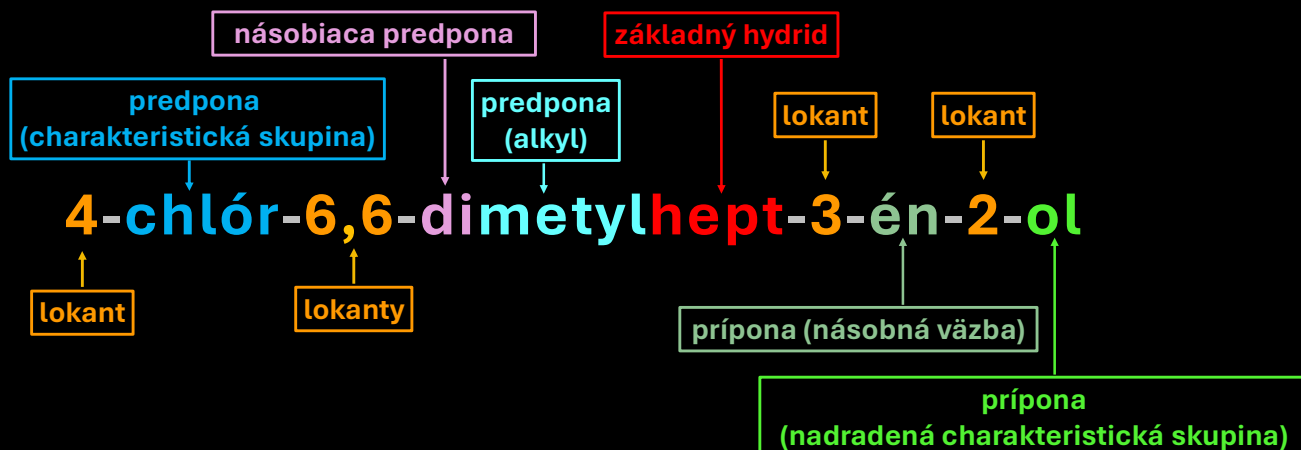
násobiaca predpona

základný hydrid

predpona
(charakteristická skupina)

predpona
(alkyl)

lokant

lokant

4-chlór-6,6-dimetylhept-3-én-2-ol

lokant

lokanty

prípona (násobná väzba)

prípona
(nadradená charakteristická skupina)